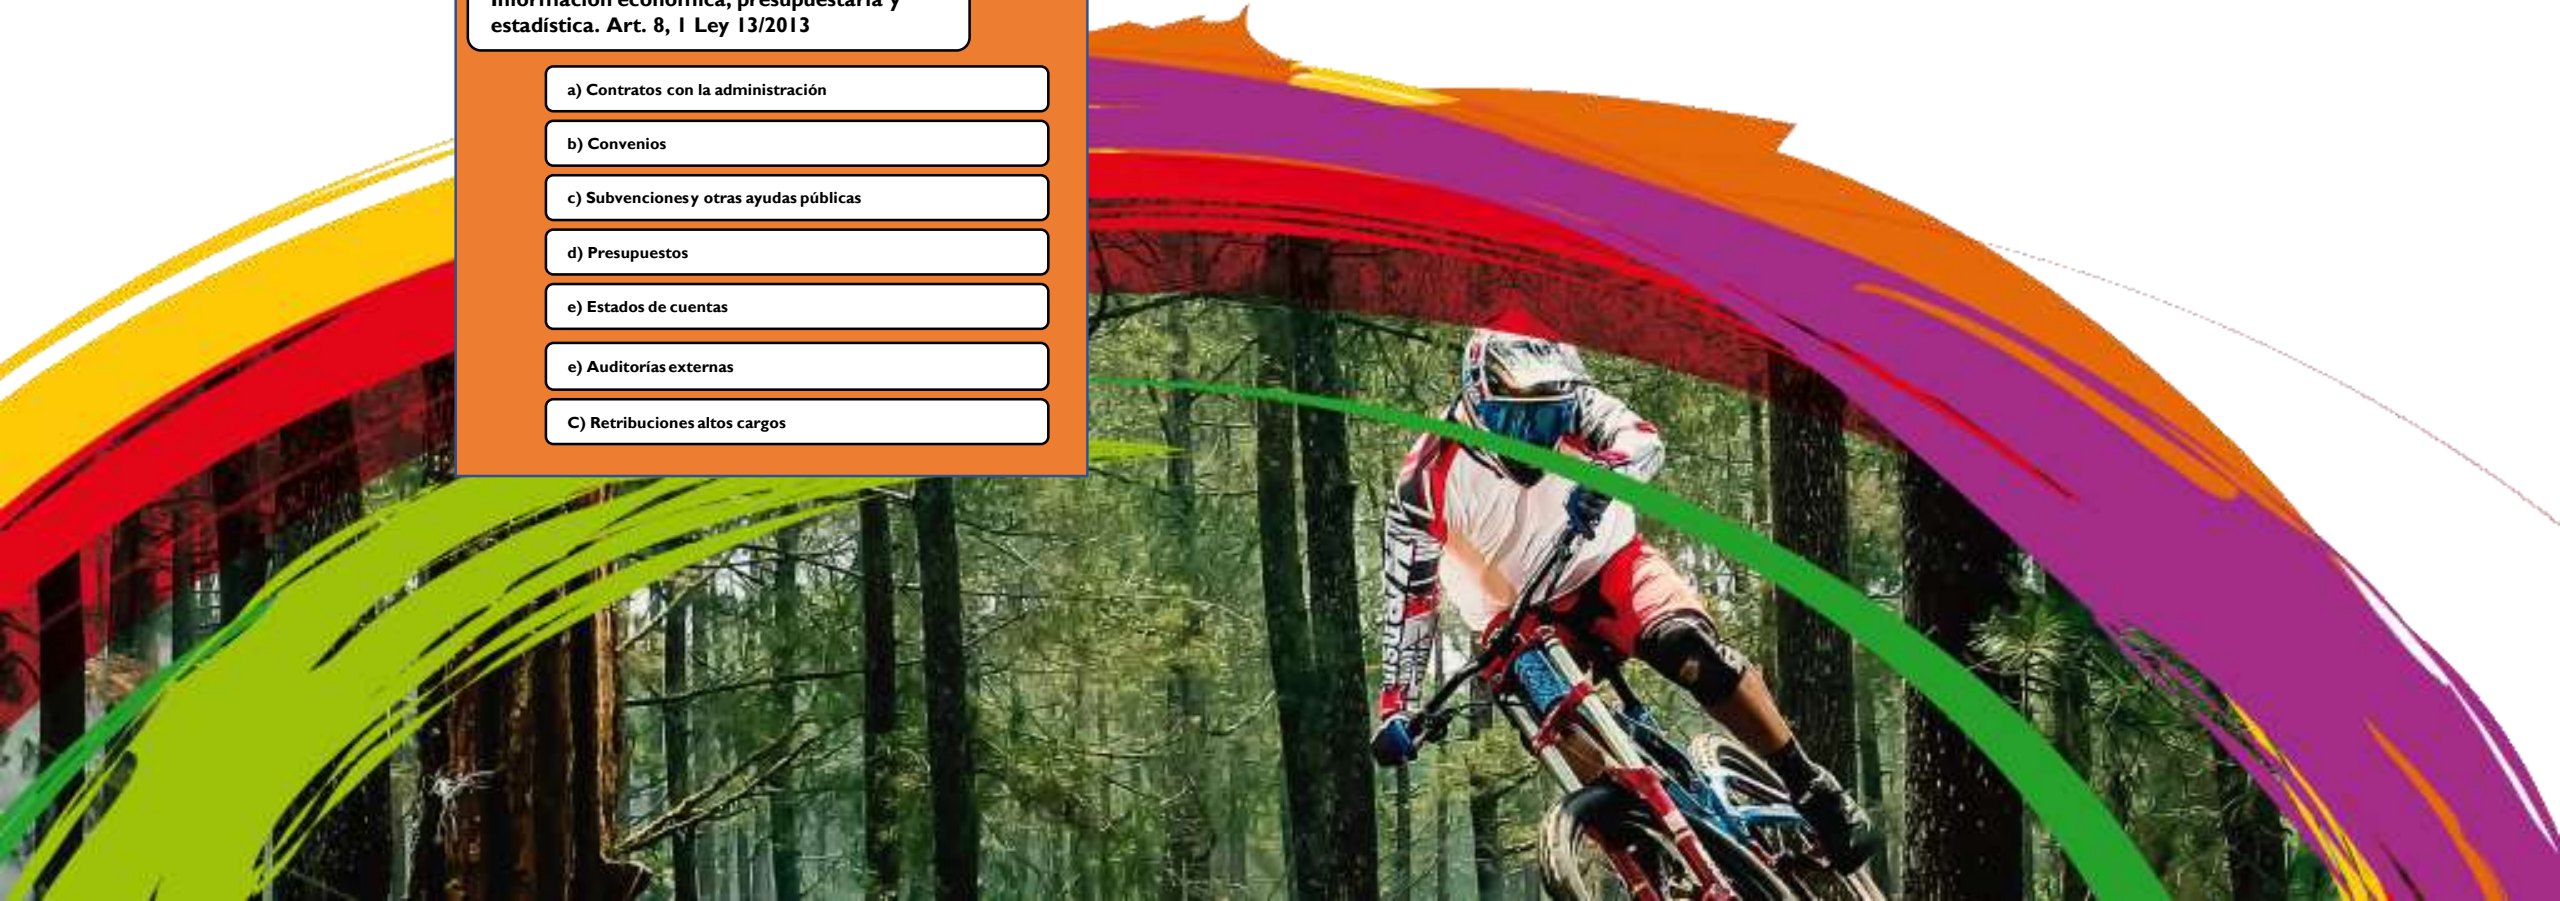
Información económica, presupuestaria y estadística. Art. 8, 1 Ley 13/2013

a) Contratos con la administración

b) Convenios

c) Subvencionesy otras ayudas públicas

d) Presupuestos

e) Estados de cuentas

e) Auditorías externas

C) Retribuciones altos cargos